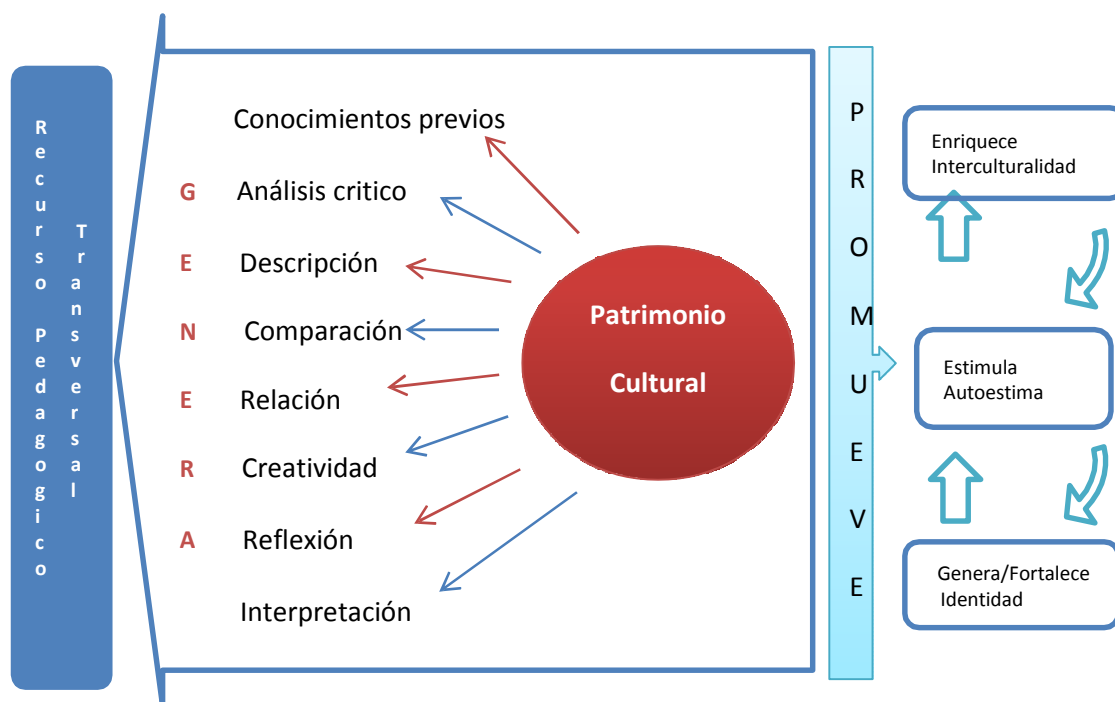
Recurso Pedagogico Transversal

Conocimientos previos

G Análisis critico

E Descripción

N Comparación

E Relación

R Creatividad

A Reflexión

Interpretación

Patrimonio Cultural

PROMUEVE

Enriquece Interculturalidad

Estimula Autoestima

Genera/Fortalece Identidad